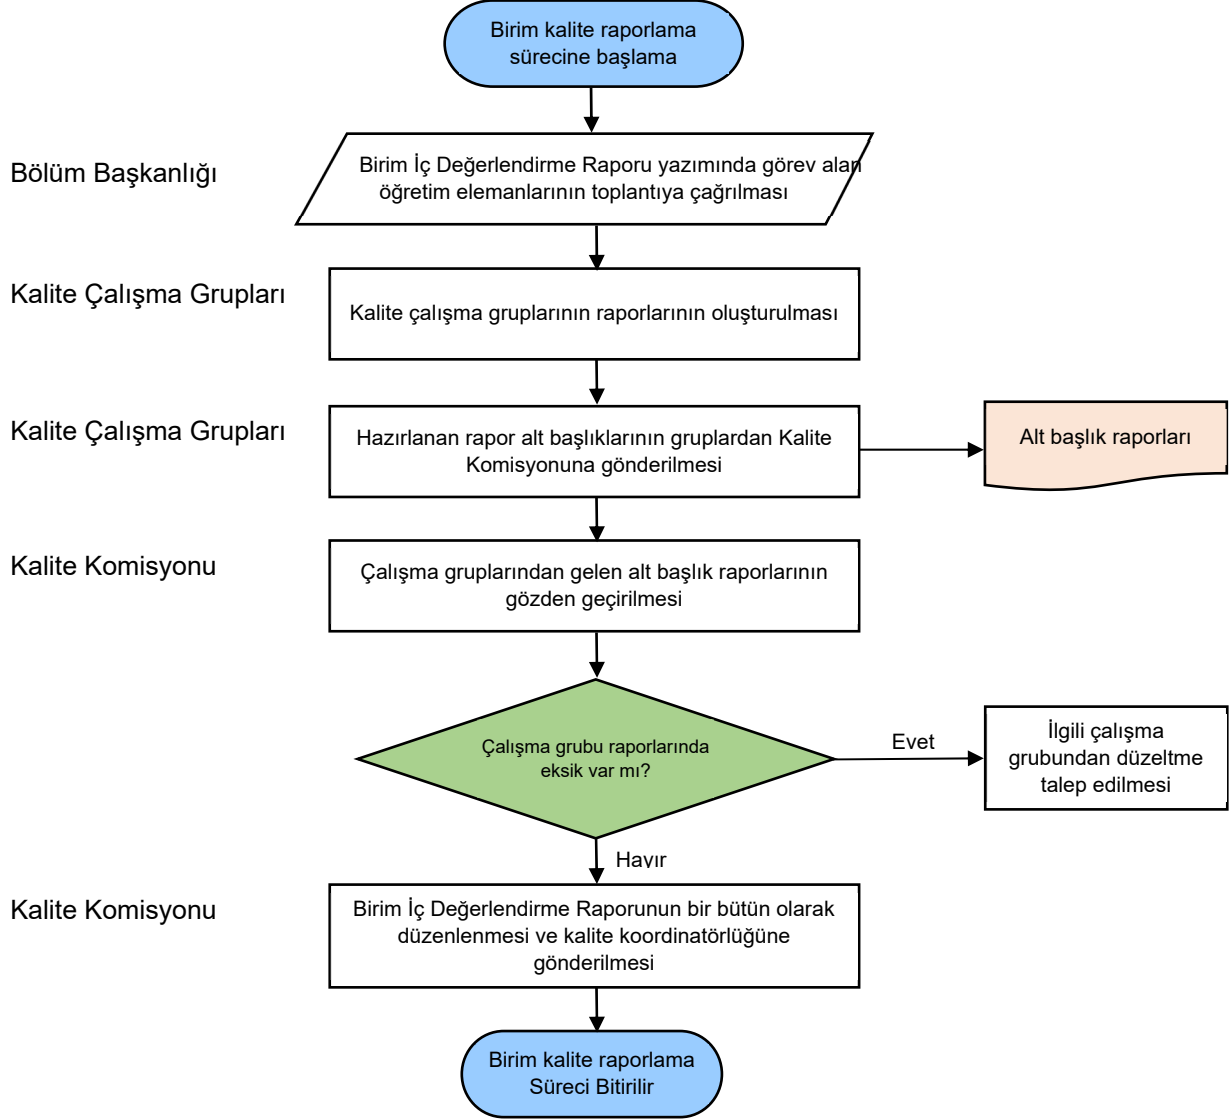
Birim kalite raporlama sürecine başlama

Bölüm Başkanlığı

Birim İç Değerlendirme Raporu yazımında görev alan öğretim elemanlarının toplantıya çağrılması

Kalite Çalışma Grupları

Kalite çalışma gruplarının raporlarının oluşturulması

Kalite Çalışma Grupları

Hazırlanan rapor alt başlıklarının gruplardan Kalite Komisyonuna gönderilmesi

Alt başlık raporları

Kalite Komisyonu

Çalışma gruplarından gelen alt başlık raporlarının gözden geçirilmesi

Çalışma grubu raporlarında eksik var mı?

Evet

İlgili çalışma grubundan düzeltme talep edilmesi

Hayır

Kalite Komisyonu

Birim İç Değerlendirme Raporunun bir bütün olarak düzenlenmesi ve kalite koordinatörlüğüne gönderilmesi

Birim kalite raporlama Süreci Bitirilir